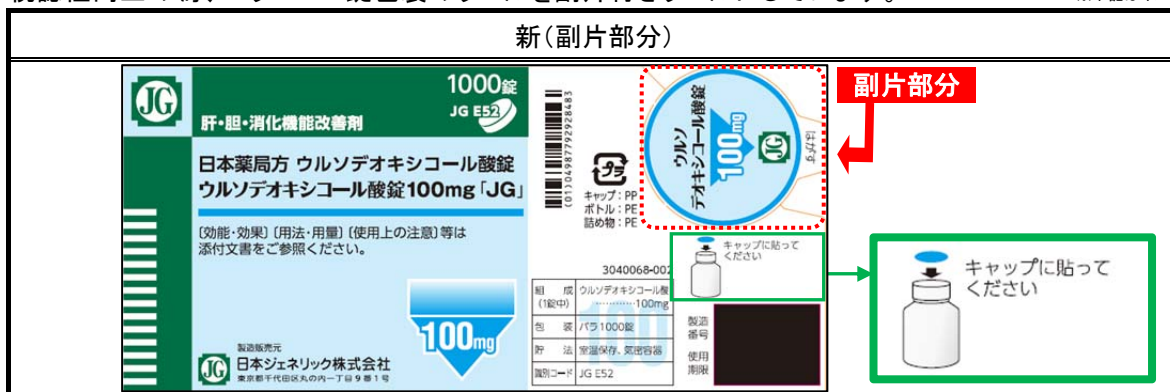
新(副片部分)

JG

1000錠

JG E52

肝・胆・消化機能改善剤

日本薬局方 ウルソデオキシコール酸錠
ウルソデオキシコール酸錠100mg「JG」

〔効能・効果〕〔用法・用量〕〔使用上の注意〕等は添付文書をご参照ください。

100mg

製造販売元
JG 日本ジェネリック株式会社
東京都千代田区丸の内一丁目9番1号

(01)04987792928483

プラ

キャップ：PP
ボトル：PE
詰物：PE

3040068-002

| 組成(1錠中) | ウルソデオキシコール酸 ……100mg |
|---|---|
| 包装 | バラ1000錠 |
| 貯法 | 室温保存、気密容器 |
| 識別コード | JG E52 |

製造番号

使用期限

副片部分

ウルソデオキシコール酸錠

100mg

JG

キャップに貼ってください

キャップに貼ってください